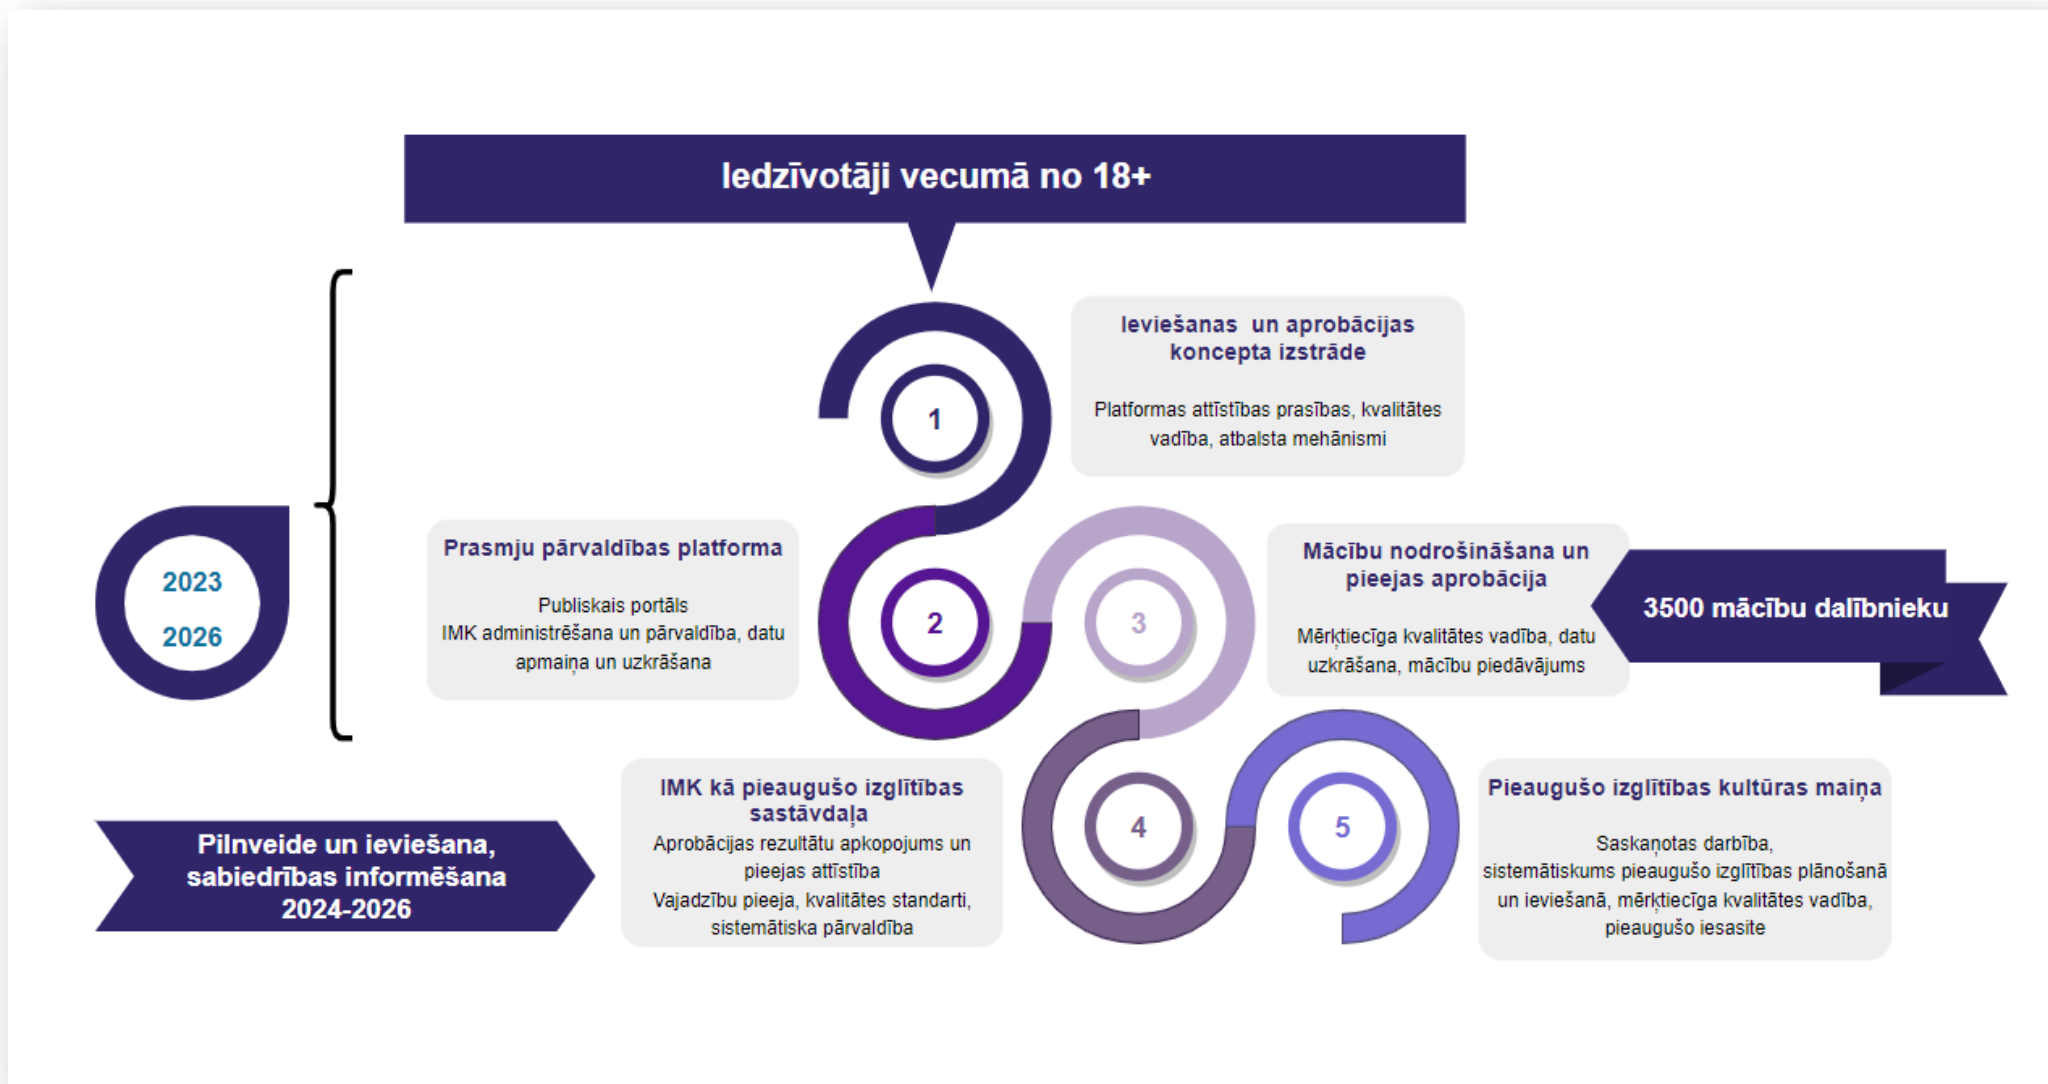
Iedzīvotāji vecumā no 18+

2023

2026

1

Ieviešanas un aprobācijas koncepta izstrāde

Platformas attīstības prasības, kvalitātes vadība, atbalsta mehānismi

Prasmju pārvaldības platforma

Publiskais portāls
IMK administrēšana un pārvaldība, datu apmaiņa un uzkrāšana

2

3

Mācību nodrošināšana un pieejas aprobācija

Mērķtiecīga kvalitātes vadība, datu uzkrāšana, mācību piedāvājums

3500 mācību dalībnieku

Pilnveide un ieviešana, sabiedrības informēšana 2024-2026

IMK kā pieaugušo izglītības sastāvdaļa
Aprobācijas rezultātu apkopojums un pieejas attīstība
Vajadzību pieeja, kvalitātes standarti, sistemātiska pārvaldība

4

5

Pieaugušo izglītības kultūras maiņa

Saskaņotas darbība, sistemātiskums pieaugušo izglītības plānošanā un ieviešanā, mērķtiecīga kvalitātes vadība, pieaugušo iesasite